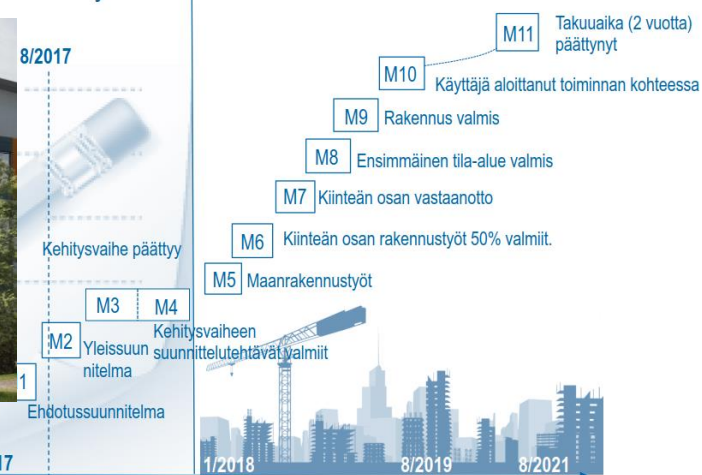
8/2017

M11 Takuuaika (2 vuotta) päättynyt

M10 Käyttäjä aloittanut toiminnan kohteessa

M9 Rakennus valmis

M8 Ensimmäinen tila-alue valmis

M7 Kiinteän osan vastaanotto

M6 Kiinteän osan rakennustyöt 50% valmiit.

Kehitysvaihe päättyy

M5 Maanrakennustyöt

M3 M4 Kehitysvaiheen suunnittelutehtävät valmiit

M2 Yleissuunnitelma

1

Ehdotussuunnitelma

17

1/2018

8/2019

8/2021